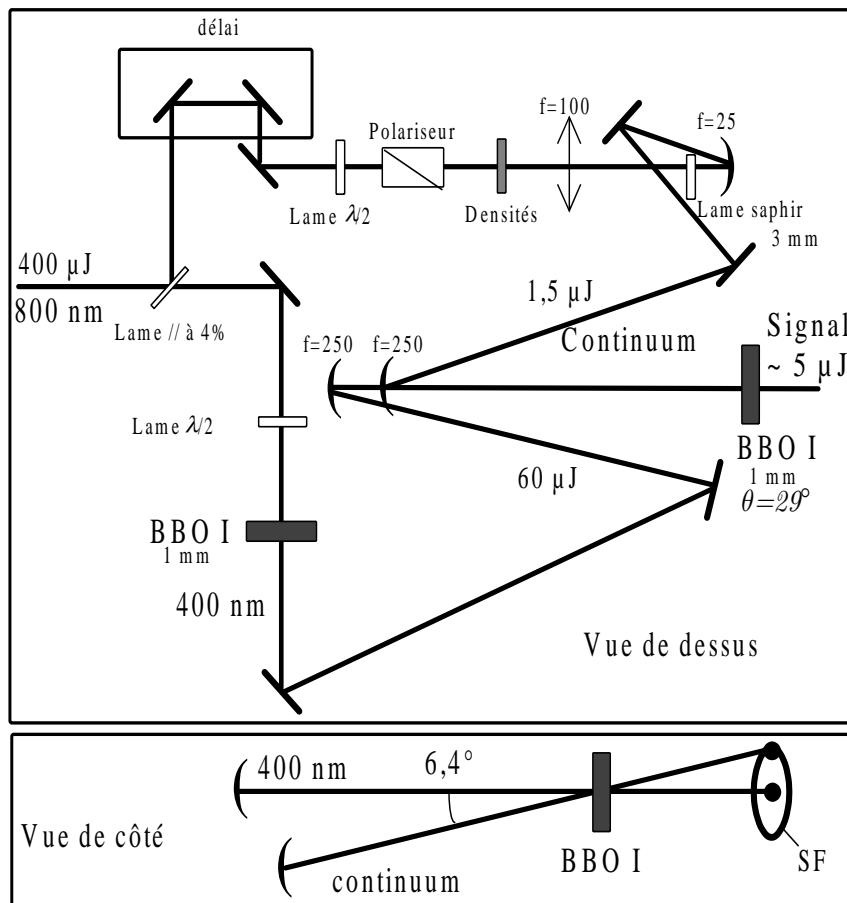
délai

Polariseur

f=100

f=25

Lame $\lambda/2$

Densités

Lame saphir
3 mm

400 µJ

800 nm

Lame // à 4%

1,5 µJ

Continuum

Signal
~ 5 µJ

f=250 f=250

Lame $\lambda/2$

BBO I
1 mm
$\theta=29°$

60 µJ

BBO I
1 mm

400 nm

Vue de dessus

400 nm

6,4°

Vue de côté

BBO I

SF

continuum